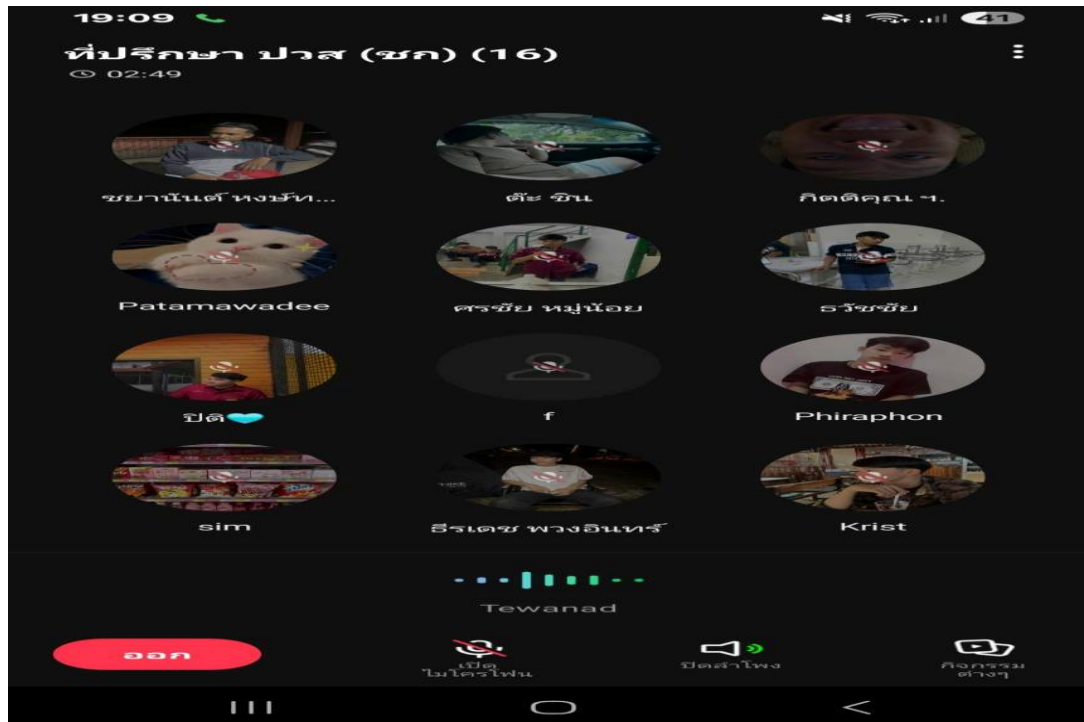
19:09

41

ที่ปรึกษา ปวส (ชก) (16)
02:49

ชยานันต์ หงษ์ท...

ตะ ซิน

กิตติคุณ ฯ.

Patamawadee

ศรชัย หมู่น้อย

ธวัชชัย

ปิด💙

f

Phiraphon

sim

ธีรเดช พวงอินทร์

Krist

Tewanad

ออก

เปิด ไมโครโฟน

ปิดลำโพง

กิจกรรม ต่างๆ